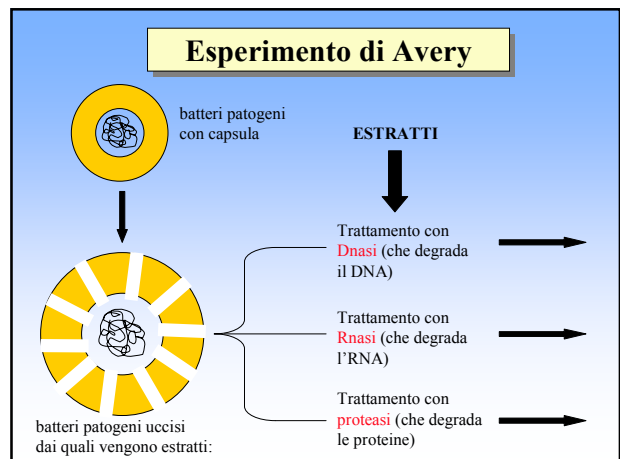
Esperimento di Avery

batteri patogeni con capsula

ESTRATTI

Trattamento con Dnasi (che degrada il DNA)

Trattamento con Rnasi (che degrada l'RNA)

Trattamento con proteasi (che degrada le proteine)

batteri patogeni uccisi dai quali vengono estratti: